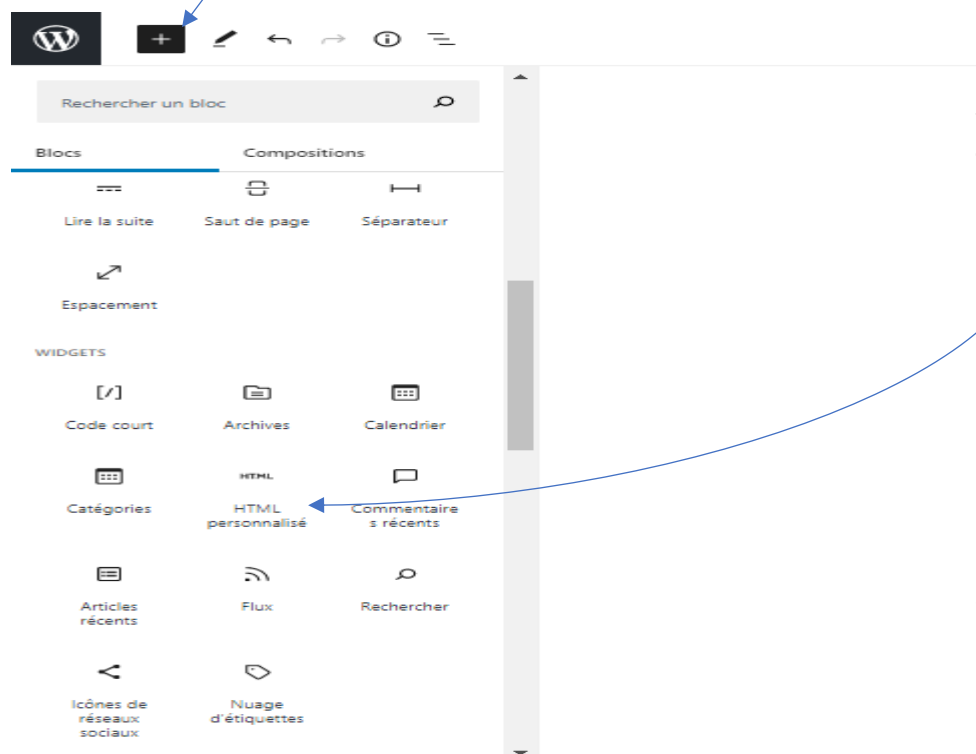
Rechercher un bloc

Blocs

Compositions

Lire la suite

Saut de page

Séparateur

Espacement

WIDGETS

[/]

Code court

Archives

Calendrier

Catégories

HTML

HTML personnalisé

Commentaires récents

Articles récents

Flux

Rechercher

Icônes de réseaux sociaux

Nuage d'étiquettes